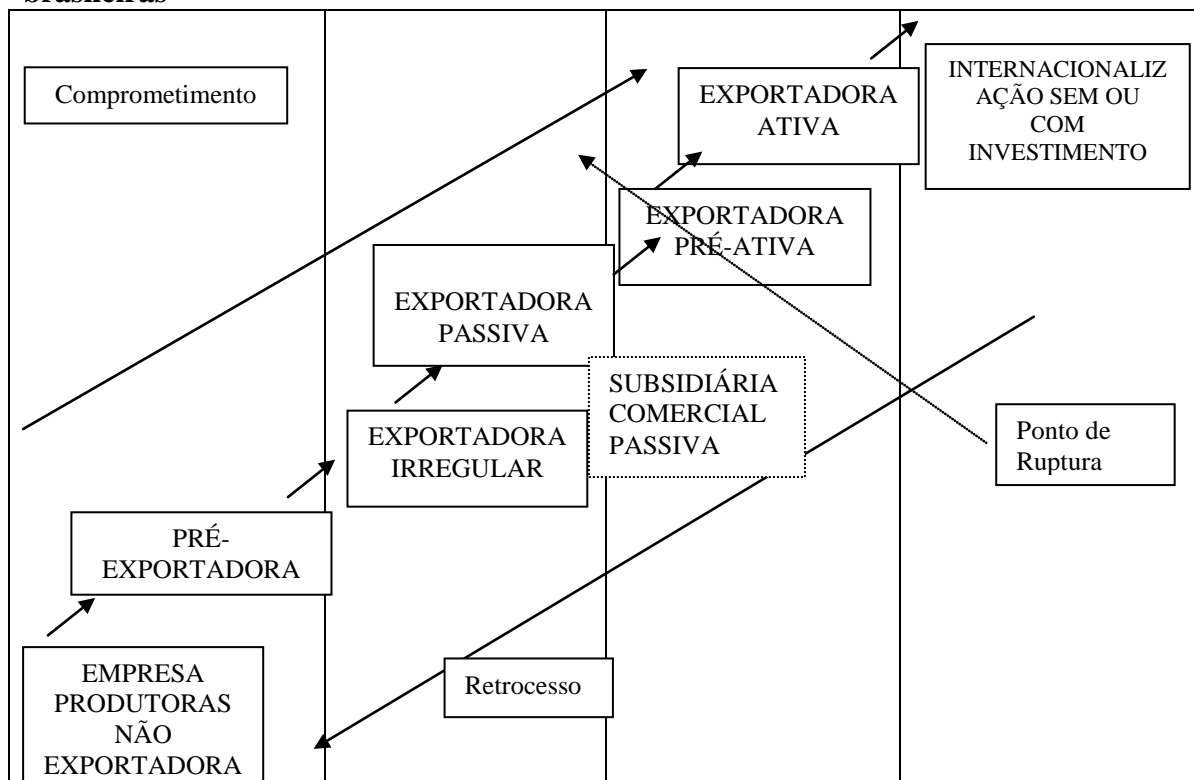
brasileiras

Comprometimento

EXPORTADORA ATIVA

INTERNACIONALIZAÇÃO SEM OU COM INVESTIMENTO

EXPORTADORA PRÉ-ATIVA

EXPORTADORA PASSIVA

SUBSIDIÁRIA COMERCIAL PASSIVA

EXPORTADORA IRREGULAR

Ponto de Ruptura

PRÉ-EXPORTADORA

EMPRESA PRODUTORAS NÃO EXPORTADORA

Retrocesso